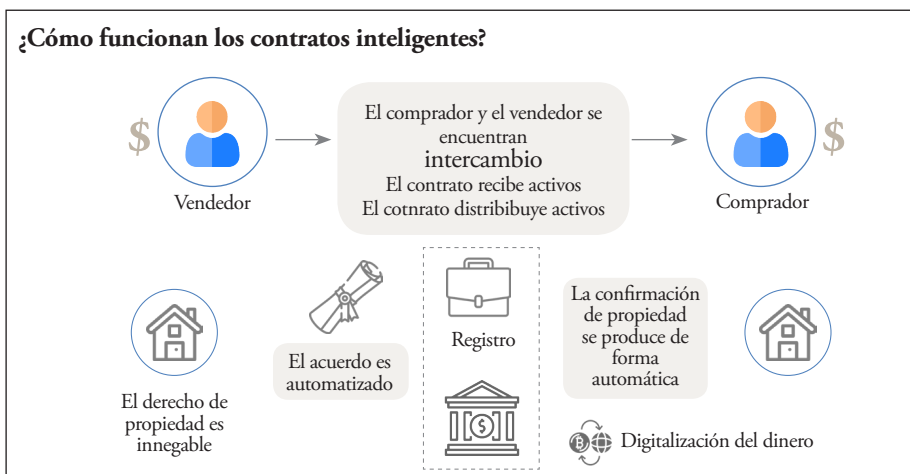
¿Cómo funcionan los contratos inteligentes?

$

Vendedor

El comprador y el vendedor se encuentran
intercambio
El contrato recibe activos
El cotnrato distribibuye activos

$

Comprador

El derecho de propiedad es innegable

El acuerdo es automatizado

Registro

La confirmación de propiedad se produce de forma automática

Digitalización del dinero